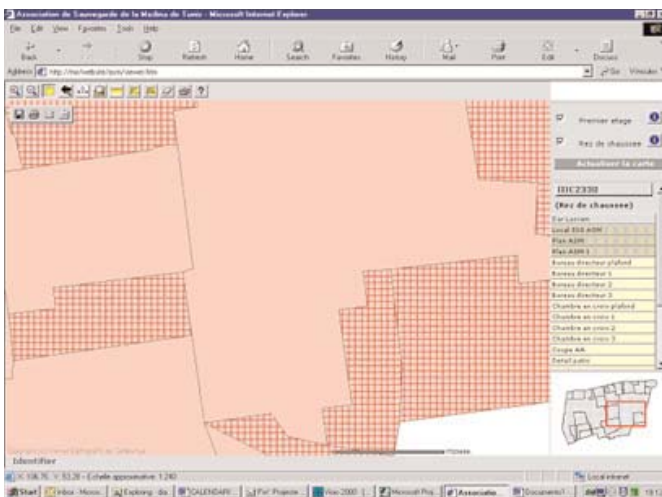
Association de Sauvegarde de la Medina de Tunis - Microsoft Internet Explorer

File Edit View Favorites Tools Help

Back Stop Refresh Home Search Favorites History Mail Print Edit Discuss

Address http://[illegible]/viewer.htm Go

Premier etage

Rez de chaussee

Actualiser la carte

IDC2330

(Rez de chaussee)

Dar Lasram
Local ISS ASM
Plan ASM
Plan ASM 1
Bureau directeur plafond
Bureau directeur 1
Bureau directeur 2
Bureau directeur 3
Chambre en croix plafond
Chambre en croix 1
Chambre en croix 2
Chambre en croix 3
Coupe AA
Detail patio

Identifier

X: 156.76 Y: 53.28 - Echelle approximative 1:240

Local intranet

Start Inbox - Micros... Exploring - da... CALENDAR... Projecte... Visio 2000... Microsoft Pro... Associatio... Document1...